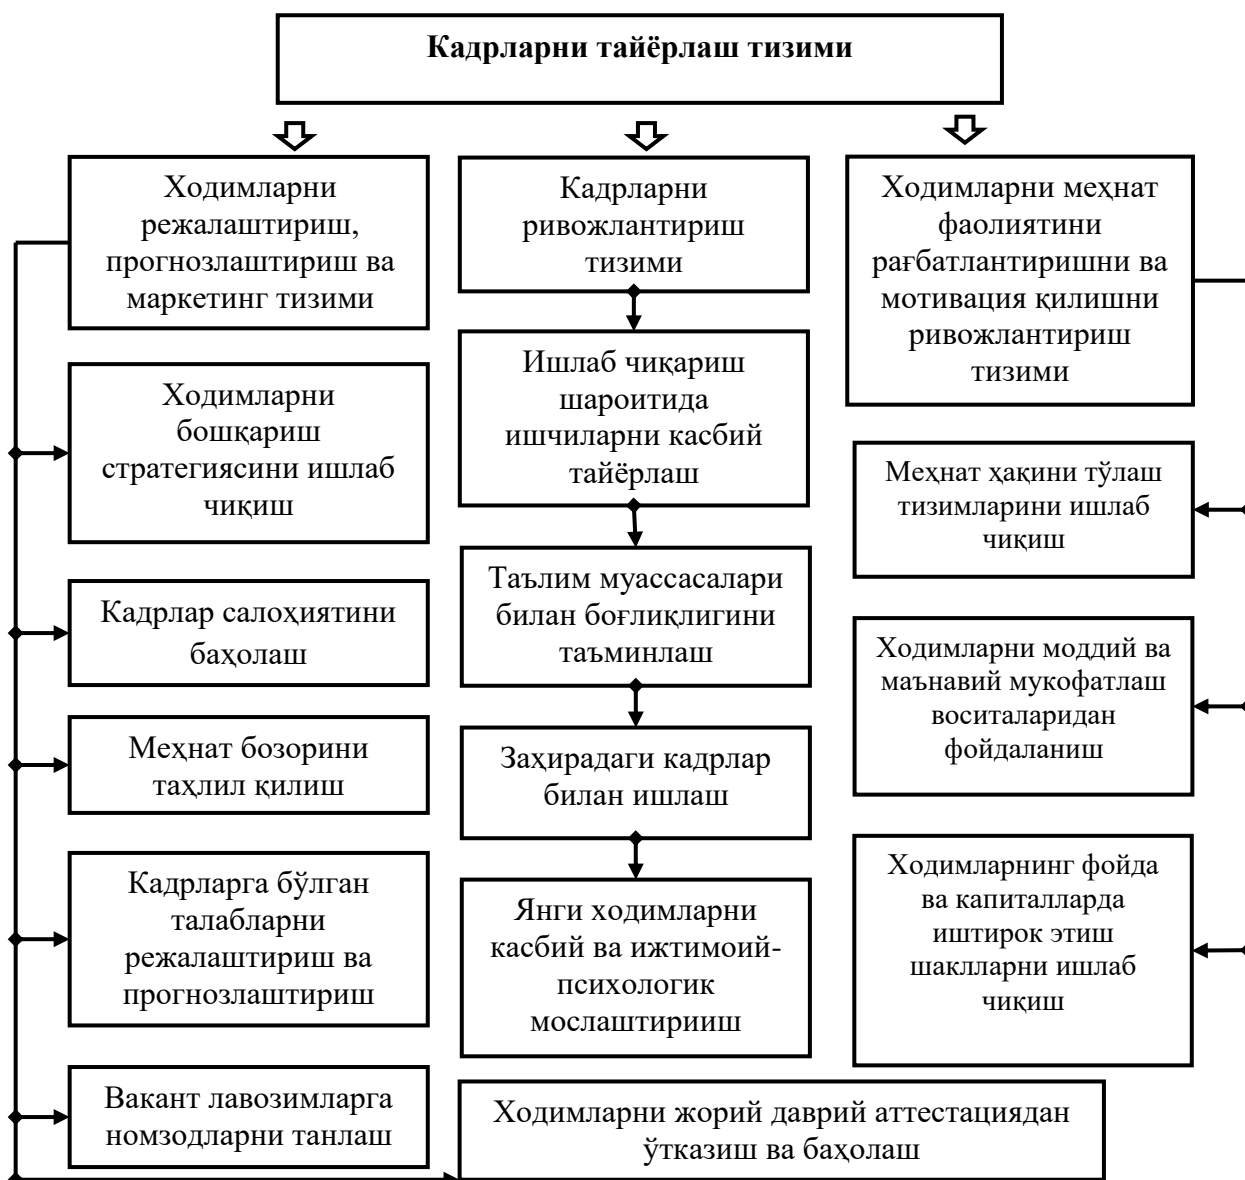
Кадрларни тайёрлаш тизими

Ходимларни режалаштириш, прогнозлаштириш ва маркетинг тизими

Ходимларни бошқариш стратегиясини ишлаб чиқиш

Кадрлар салоҳиятини баҳолаш

Меҳнат бозорини таҳлил қилиш

Кадрларга бўлган талабларни режалаштириш ва прогнозлаштириш

Вакант лавозимларга номзодларни танлаш

Кадрларни ривожлантириш тизими

Ишлаб чиқариш шароитида ишчиларни касбий тайёрлаш

Таълим муассасалари билан боғлиқлигини таъминлаш

Заҳирадаги кадрлар билан ишлаш

Янги ходимларни касбий ва ижтимоий-психологик мослаштирииш

Ходимларни меҳнат фаолиятини рағбатлантиришни ва мотивация қилишни ривожлантириш тизими

Меҳнат ҳақини тўлаш тизимларини ишлаб чиқиш

Ходимларни моддий ва маънавий мукофатлаш воситаларидан фойдаланиш

Ходимларнинг фойда ва капиталларда иштирок этиш шаклларни ишлаб чиқиш

Ходимларни жорий даврий аттестациядан ўтказиш ва баҳолаш